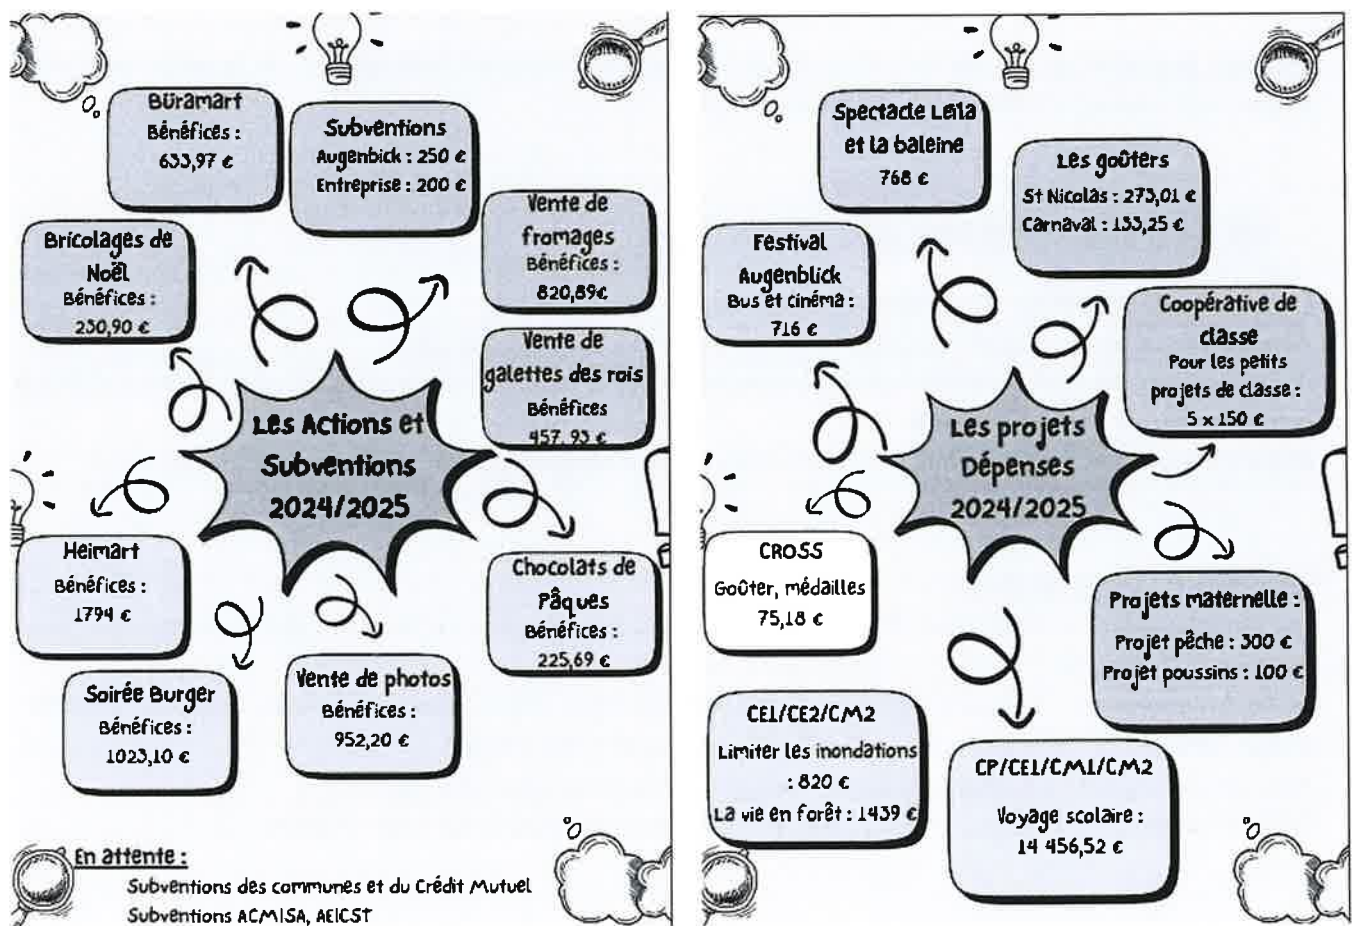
Büramart
Bénéfices :
633,97 €

Subventions
Augenbick : 250 €
Entreprise : 200 €

Vente de fromages
Bénéfices :
820,89€

Bricolages de Noël
Bénéfices :
230,90 €

Vente de galettes des rois
Bénéfices
457,93 €

Les Actions et Subventions
2024/2025

Heimart
Bénéfices :
1794 €

Chocolats de Pâques
Bénéfices :
225,69 €

Soirée Burger
Bénéfices :
1023,10 €

Vente de photos
Bénéfices :
952,20 €

En attente :
Subventions des communes et du Crédit Mutuel
Subventions ACMISA, AEICST

Spectacle Leïla et la baleine
768 €

Les goûters
St Nicolas : 273,01 €
Carnaval : 133,25 €

Festival Augenblick
Bus et cinéma :
716 €

Coopérative de classe
Pour les petits projets de classe :
5 x 150 €

Les projets Dépenses
2024/2025

CROSS
Goûter, médailles
75,18 €

Projets maternelle :
Projet pêche : 300 €
Projet poussins : 100 €

CE1/CE2/CM2
Limiter les inondations : 820 €
La vie en forêt : 1439 €

CP/CE1/CM1/CM2
Voyage scolaire :
14 456,52 €